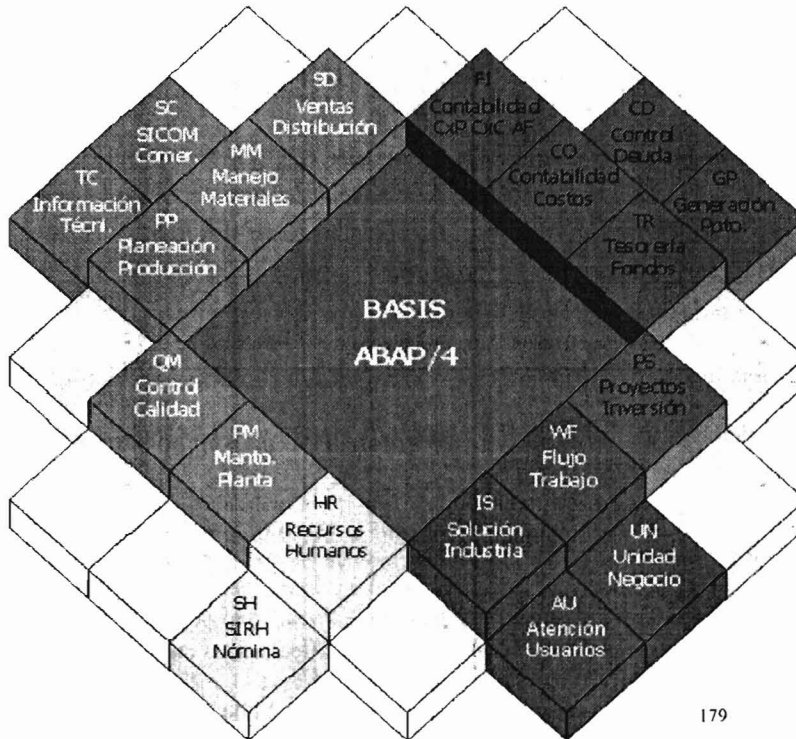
SD
Ventas
Distribución

SC
SICOM
Comer.

MM
Manejo
Materiales

TC
Información
Técn.

PP
Planeación
Producción

FI
Contabilidad
CxP CxC AF

CD
Control
Deuda

CO
Contabilidad
Costos

GP
Generación
Ppto.

TR
Tesorería
Fondos

BASIS
ABAP/4

QM
Control
Calidad

PS
Proyectos
Inversión

PM
Manto.
Planta

WF
Flujo
Trabajo

HR
Recursos
Humanos

IS
Solución
Industria

UN
Unidad
Negocio

SH
SIRH
Nómina

AU
Atención
Usuarios

179